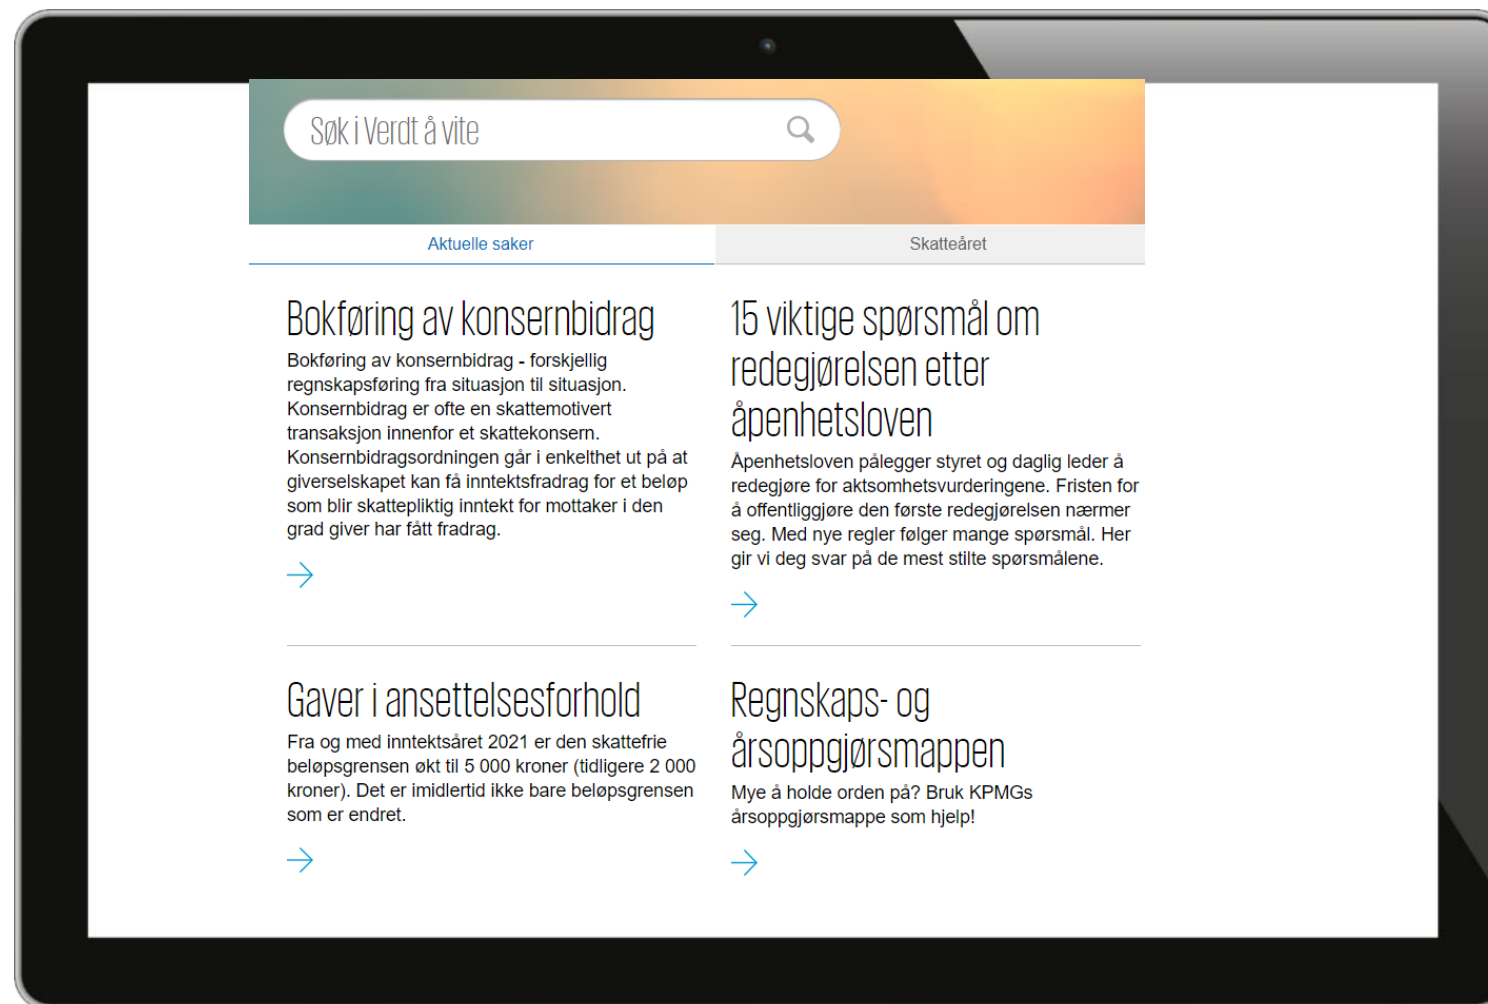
Søk i Verdt å vite

Aktuelle saker

Skatteåret

Bokføring av konsernbidrag

Bokføring av konsernbidrag - forskjellig regnskapsføring fra situasjon til situasjon. Konsernbidrag er ofte en skattemotivert transaksjon innenfor et skattekonsern. Konsernbidragsordningen går i enkelthet ut på at giverselskapet kan få inntektsfradrag for et beløp som blir skattepliktig inntekt for mottaker i den grad giver har fått fradrag.

15 viktige spørsmål om redegjørelsen etter åpenhetsloven

Åpenhetsloven pålegger styret og daglig leder å redegjøre for aktsomhetsvurderingene. Fristen for å offentliggjøre den første redegjørelsen nærmer seg. Med nye regler følger mange spørsmål. Her gir vi deg svar på de mest stilte spørsmålene.

Gaver i ansettelsesforhold

Fra og med inntektsåret 2021 er den skattefrie beløpsgrensen økt til 5 000 kroner (tidligere 2 000 kroner). Det er imidlertid ikke bare beløpsgrensen som er endret.

Regnskaps- og årsoppgjørsmappen

Mye å holde orden på? Bruk KPMGs årsoppgjørsmappe som hjelp!